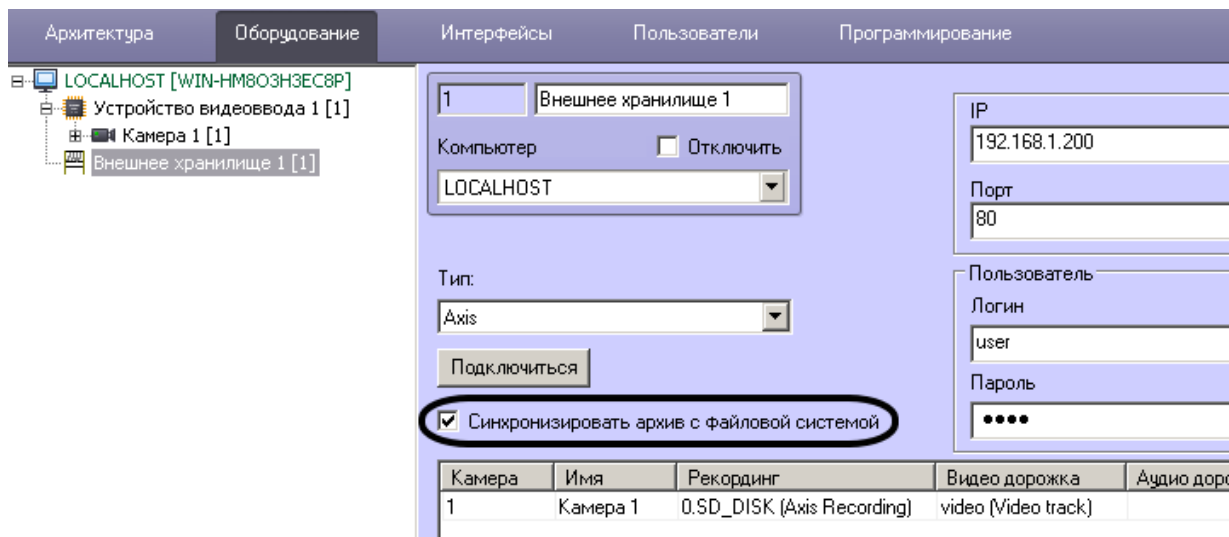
Архитектура Оборудование Интерфейсы Пользователи Программирование

LOCALHOST [WIN-HM8O3H3EC8P]
Устройство видеоввода 1 [1]
Камера 1 [1]
Внешнее хранилище 1 [1]

1
Внешнее хранилище 1
Компьютер
Отключить
LOCALHOST

IP
192.168.1.200
Порт
80

Тип:
Axis
Подключиться

Пользователь
Логин
user
Пароль
●●●●

Синхронизировать архив с файловой системой

| Камера | Имя | Рекординг | Видео дорожка | Аудио доро |
|---|---|---|---|---|
| 1 | Камера 1 | 0.SD_DISK (Axis Recording) | video (Video track) | |